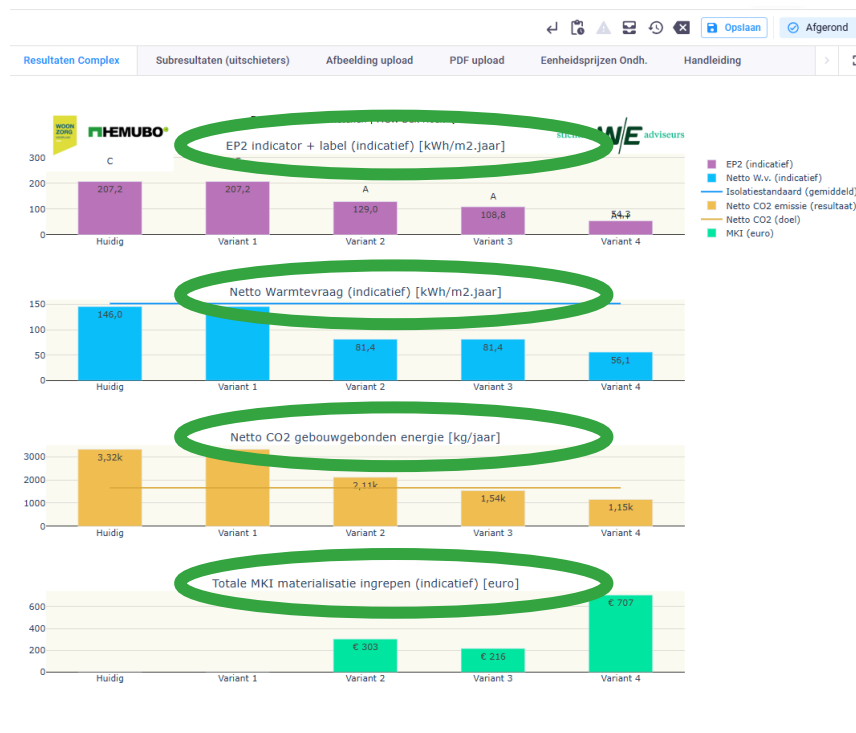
Opslaan | Afgerond

Resultaten Complex | Subresultaten (uitschieters) | Afbeelding upload | PDF upload | Eenheidsprijzen Ondh. | Handleiding

WOON ZORG
HEMUBO
W/E adviseurs

EP2 indicator + label (indicatief) [kWh/m2.jaar]

300
200
100
0

C
207,2
207,2
A
129,0
A
108,8
54,3

Huidig | Variant 1 | Variant 2 | Variant 3 | Variant 4

EP2 (indicatief)
Netto W.v. (indicatief)
Isolatiestandaard (gemiddeld)
Netto CO2 emissie (resultaat)
Netto CO2 (doel)
MKI (euro)

Netto Warmtevraag (indicatief) [kWh/m2.jaar]

150
100
50
0

146,0
81,4
81,4
56,1

Huidig | Variant 1 | Variant 2 | Variant 3 | Variant 4

Netto CO2 gebouwgebonden energie [kg/jaar]

3000
2000
1000
0

3,32k
2,11k
1,54k
1,15k

Huidig | Variant 1 | Variant 2 | Variant 3 | Variant 4

Totale MKI materialisatie ingrepen (indicatief) [euro]

600
400
200
0

€ 303
€ 216
€ 707

Huidig | Variant 1 | Variant 2 | Variant 3 | Variant 4